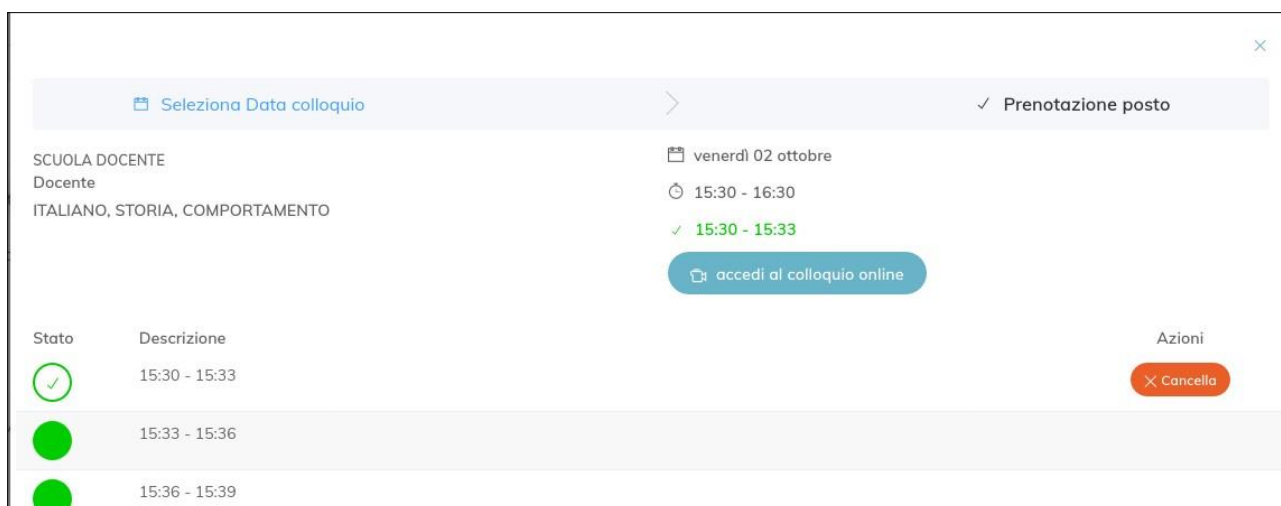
×

Seleziona Data colloquio

✓ Prenotazione posto

SCUOLA DOCENTE
Docente
ITALIANO, STORIA, COMPORTAMENTO

venerdì 02 ottobre

15:30 - 16:30

✓ 15:30 - 15:33

accedi al colloquio online

| Stato | Descrizione | Azioni |
|---|---|---|
| ✓ | 15:30 - 15:33 | × Cancella |
| | 15:33 - 15:36 | |
| | 15:36 - 15:39 | |